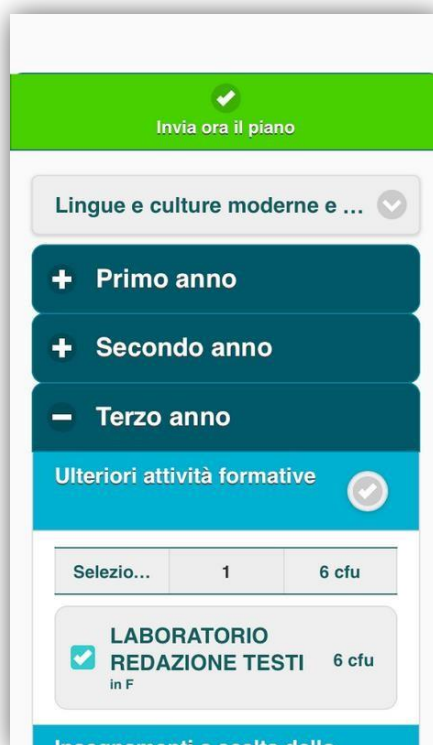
Invia ora il piano

Lingue e culture moderne e ...

Primo anno

Secondo anno

Terzo anno

Ulteriori attività formative

| Selezio... | 1 | 6 cfu |
|---|---|---|

LABORATORIO REDAZIONE TESTI 6 cfu
in F

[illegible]